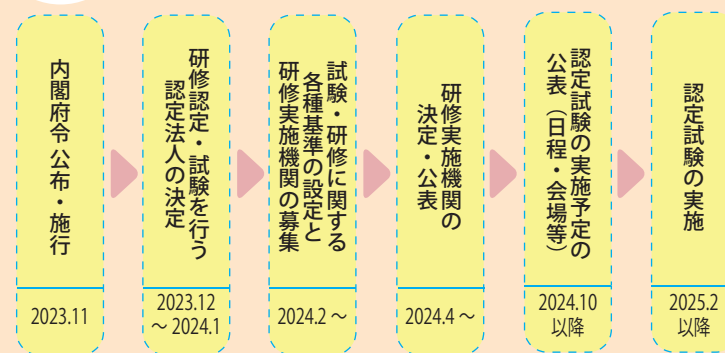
内閣府令 公布・施行

2023.11

研修認定・試験を行う認定法人の決定

2023.12 ～ 2024.1

試験・研修に関する各種基準の設定と研修実施機関の募集

2024.2 ～

研修実施機関の決定・公表

2024.4 ～

認定試験の実施予定の公表（日程・会場等）

2024.10 以降

認定試験の実施

2025.2 以降